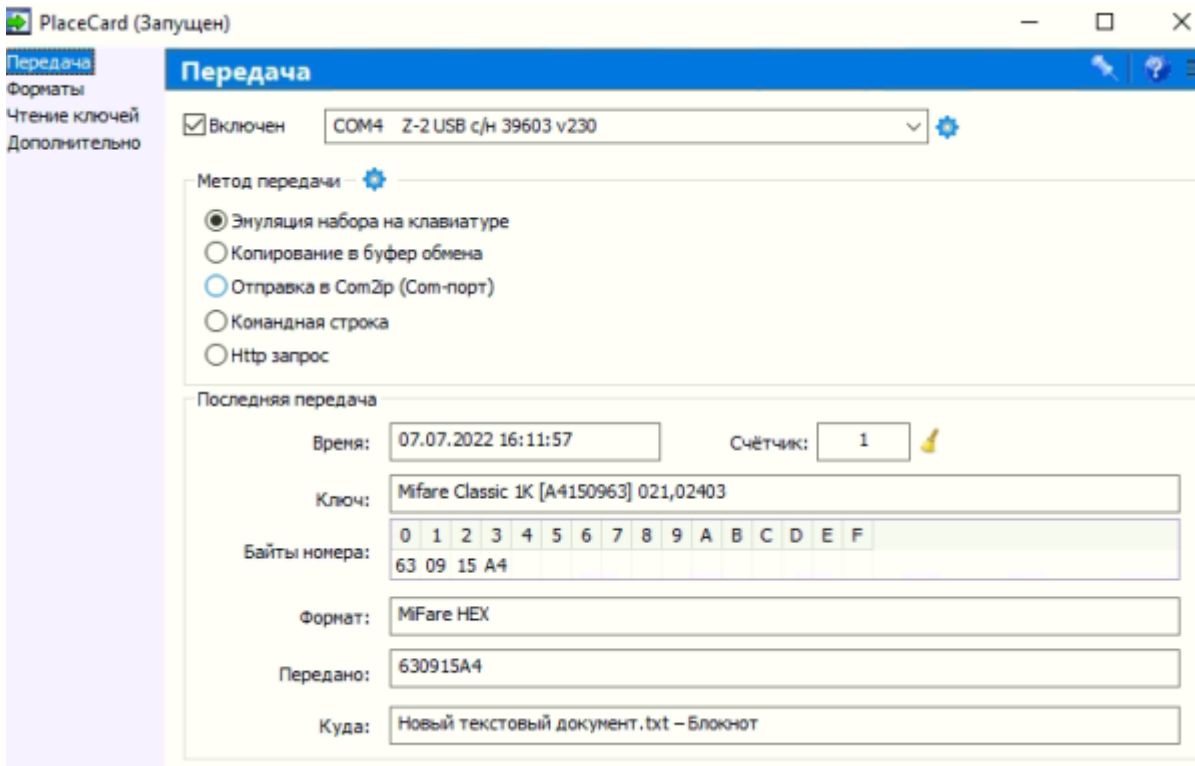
PlaceCard (Запущен)

Передача
Форматы
Чтение ключей
Дополнительно

Передача

☑ Включен COM4 Z-2 USB с/н 39603 v230

Метод передачи

Эмуляция набора на клавиатуре
Копирование в буфер обмена
Отправка в Com2ip (Com-порт)
Командная строка
Http запрос

Последняя передача

Время: 07.07.2022 16:11:57 Счётчик: 1

Ключ: Mifare Classic 1K [A4150963] 021,02403

Байты номера:

| 0 | 1 | 2 | 3 | 4 | 5 | 6 | 7 | 8 | 9 | A | B | C | D | E | F |
|---|---|---|---|---|---|---|---|---|---|---|---|---|---|---|---|
| 63 | 09 | 15 | A4 | | | | | | | | | | | | |

Формат: MiFare HEX

Передано: 630915A4

Куда: Новый текстовый документ.txt – Блокнот